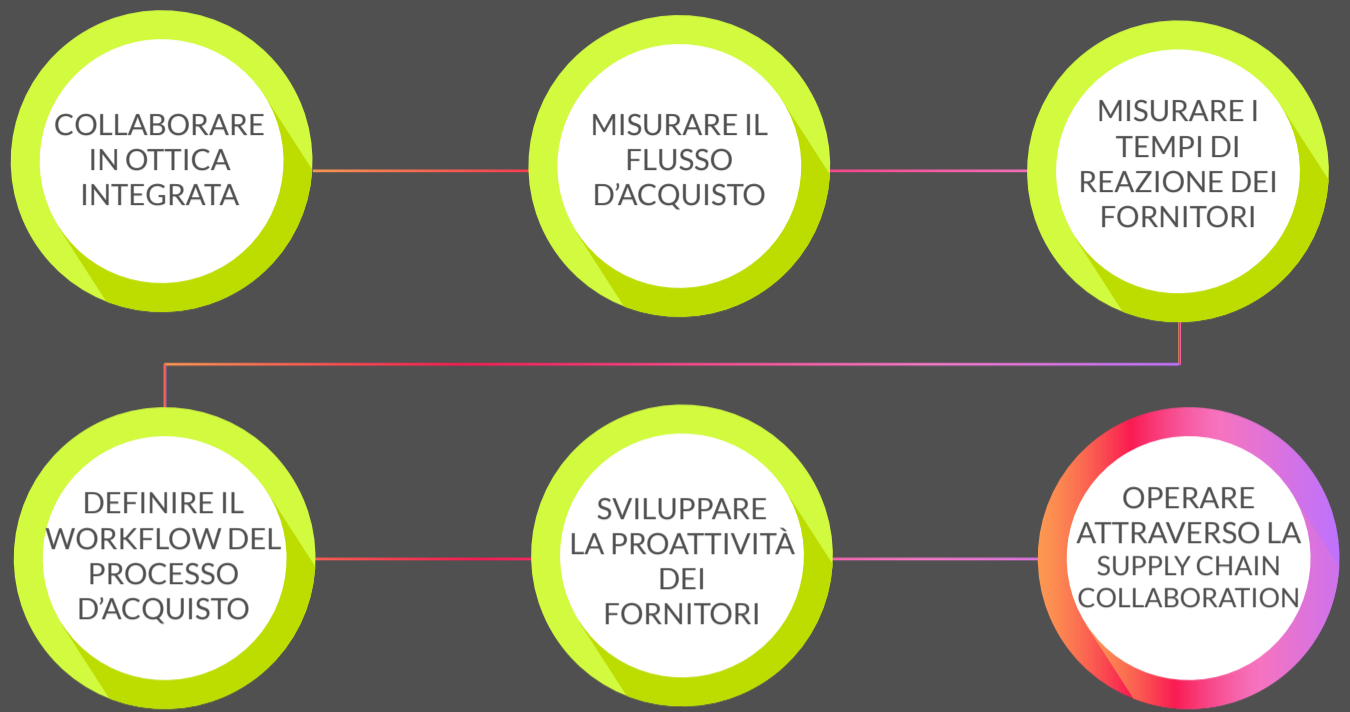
COLLABORARE IN OTTICA INTEGRATA

MISURARE IL FLUSSO D’ACQUISTO

MISURARE I TEMPI DI REAZIONE DEI FORNITORI

DEFINIRE IL WORKFLOW DEL PROCESSO D’ACQUISTO

SVILUPPARE LA PROATTIVITÀ DEI FORNITORI

OPERARE ATTRAVERSO LA SUPPLY CHAIN COLLABORATION